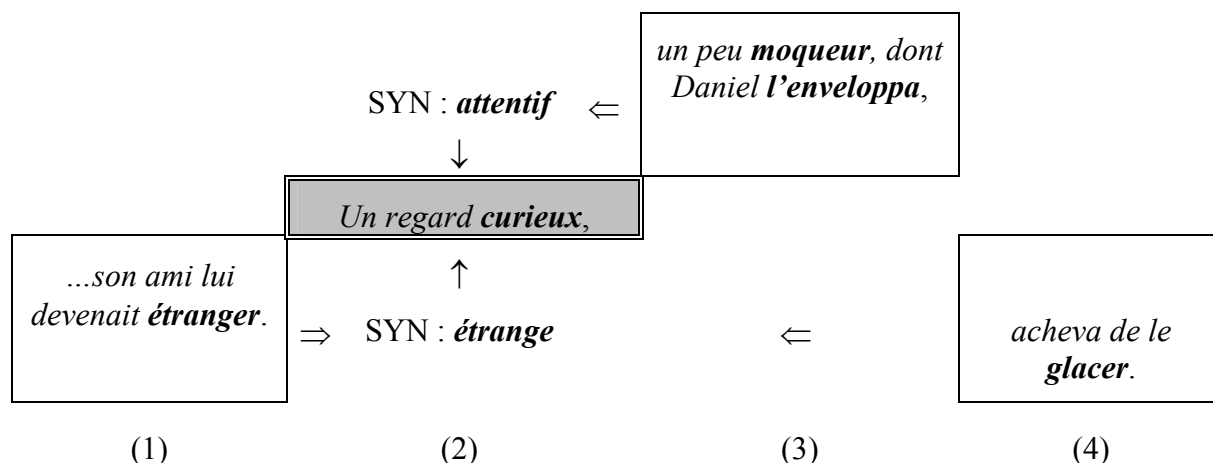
un peu **moqueur**, dont Daniel **l'enveloppa**,

SYN : **attentif** ⇐

↓

Un regard **curieux**,

...son ami lui devenait **étranger**.

↑

⇒ SYN : **étrange** ⇐

acheva de le **glacer**.

(1) (2) (3) (4)